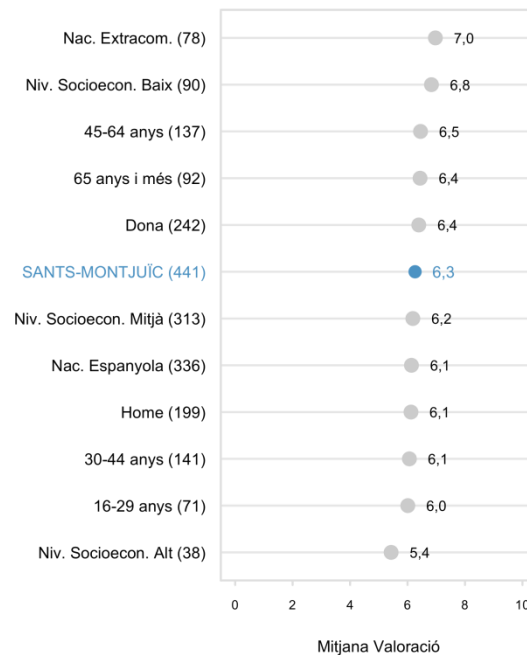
| | |
|---|---|
| Nac. Extracom. (78) | 7,0 |
| Niv. Socioecon. Baix (90) | 6,8 |
| 45-64 anys (137) | 6,5 |
| 65 anys i més (92) | 6,4 |
| Dona (242) | 6,4 |
| SANTS-MONTJUÏC (441) | 6,3 |
| Niv. Socioecon. Mitjà (313) | 6,2 |
| Nac. Espanyola (336) | 6,1 |
| Home (199) | 6,1 |
| 30-44 anys (141) | 6,1 |
| 16-29 anys (71) | 6,0 |
| Niv. Socioecon. Alt (38) | 5,4 |

0 2 4 6 8 10

Mitjana Valoració